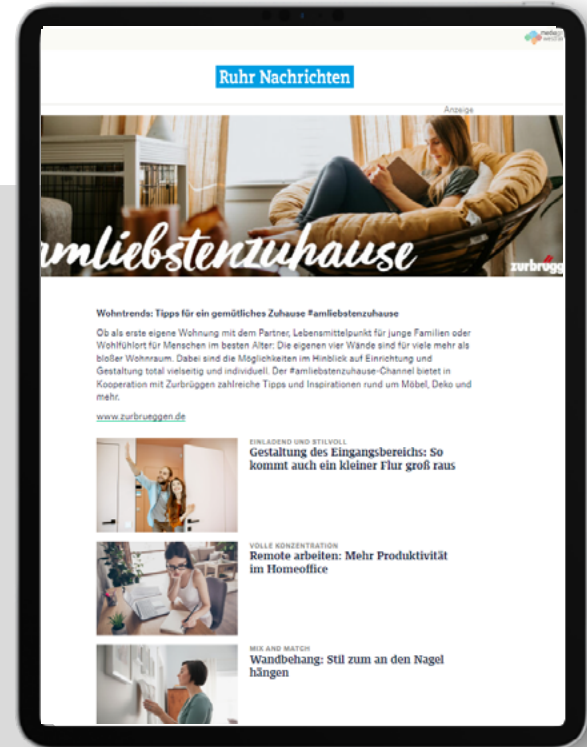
Ruhr Nachrichten

Anzeige

amliebstenzuhause

zurbrüggen

Wohntrends: Tipps für ein gemütliches Zuhause #amliebstenzuhause

Ob als erste eigene Wohnung mit dem Partner, Lebensmittelpunkt für junge Familien oder Wohlfühlort für Menschen im besten Alter: Die eigenen vier Wände sind für viele mehr als bloßer Wohnraum. Dabei sind die Möglichkeiten im Hinblick auf Einrichtung und Gestaltung total vielseitig und individuell. Der #amliebstenzuhause-Channel bietet in Kooperation mit Zurbrüggen zahlreiche Tipps und Inspirationen rund um Möbel, Deko und mehr.

www.zurbrueggen.de

EINLADEND UND STILVOLL
Gestaltung des Eingangsbereichs: So kommt auch ein kleiner Flur groß raus

VOLLE KONZENTRATION
Remote arbeiten: Mehr Produktivität im Homeoffice

MIX AND MATCH
Wandbehang: Stil zum an den Nagel hängen